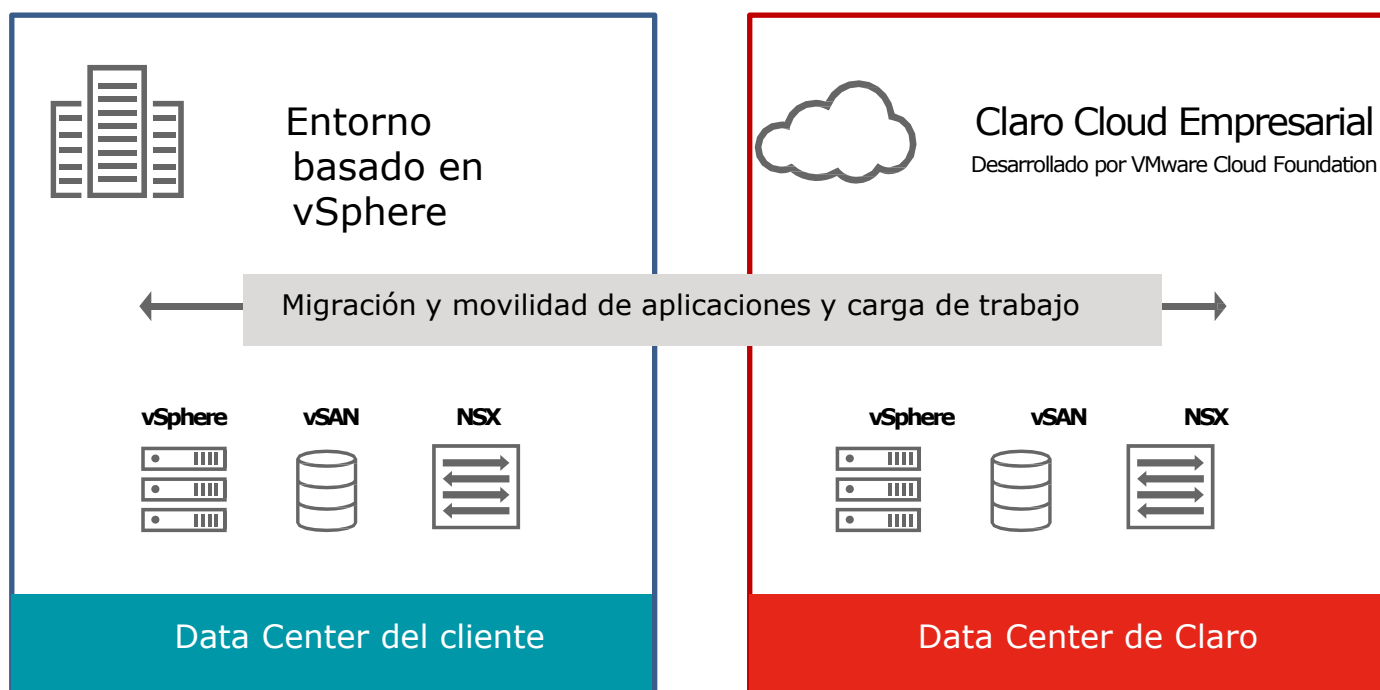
Entorno basado en vSphere

Claro Cloud Empresarial
Desarrollado por VMware Cloud Foundation

Migración y movilidad de aplicaciones y carga de trabajo

vSphere vSAN NSX

vSphere vSAN NSX

Data Center del cliente

Data Center de Claro